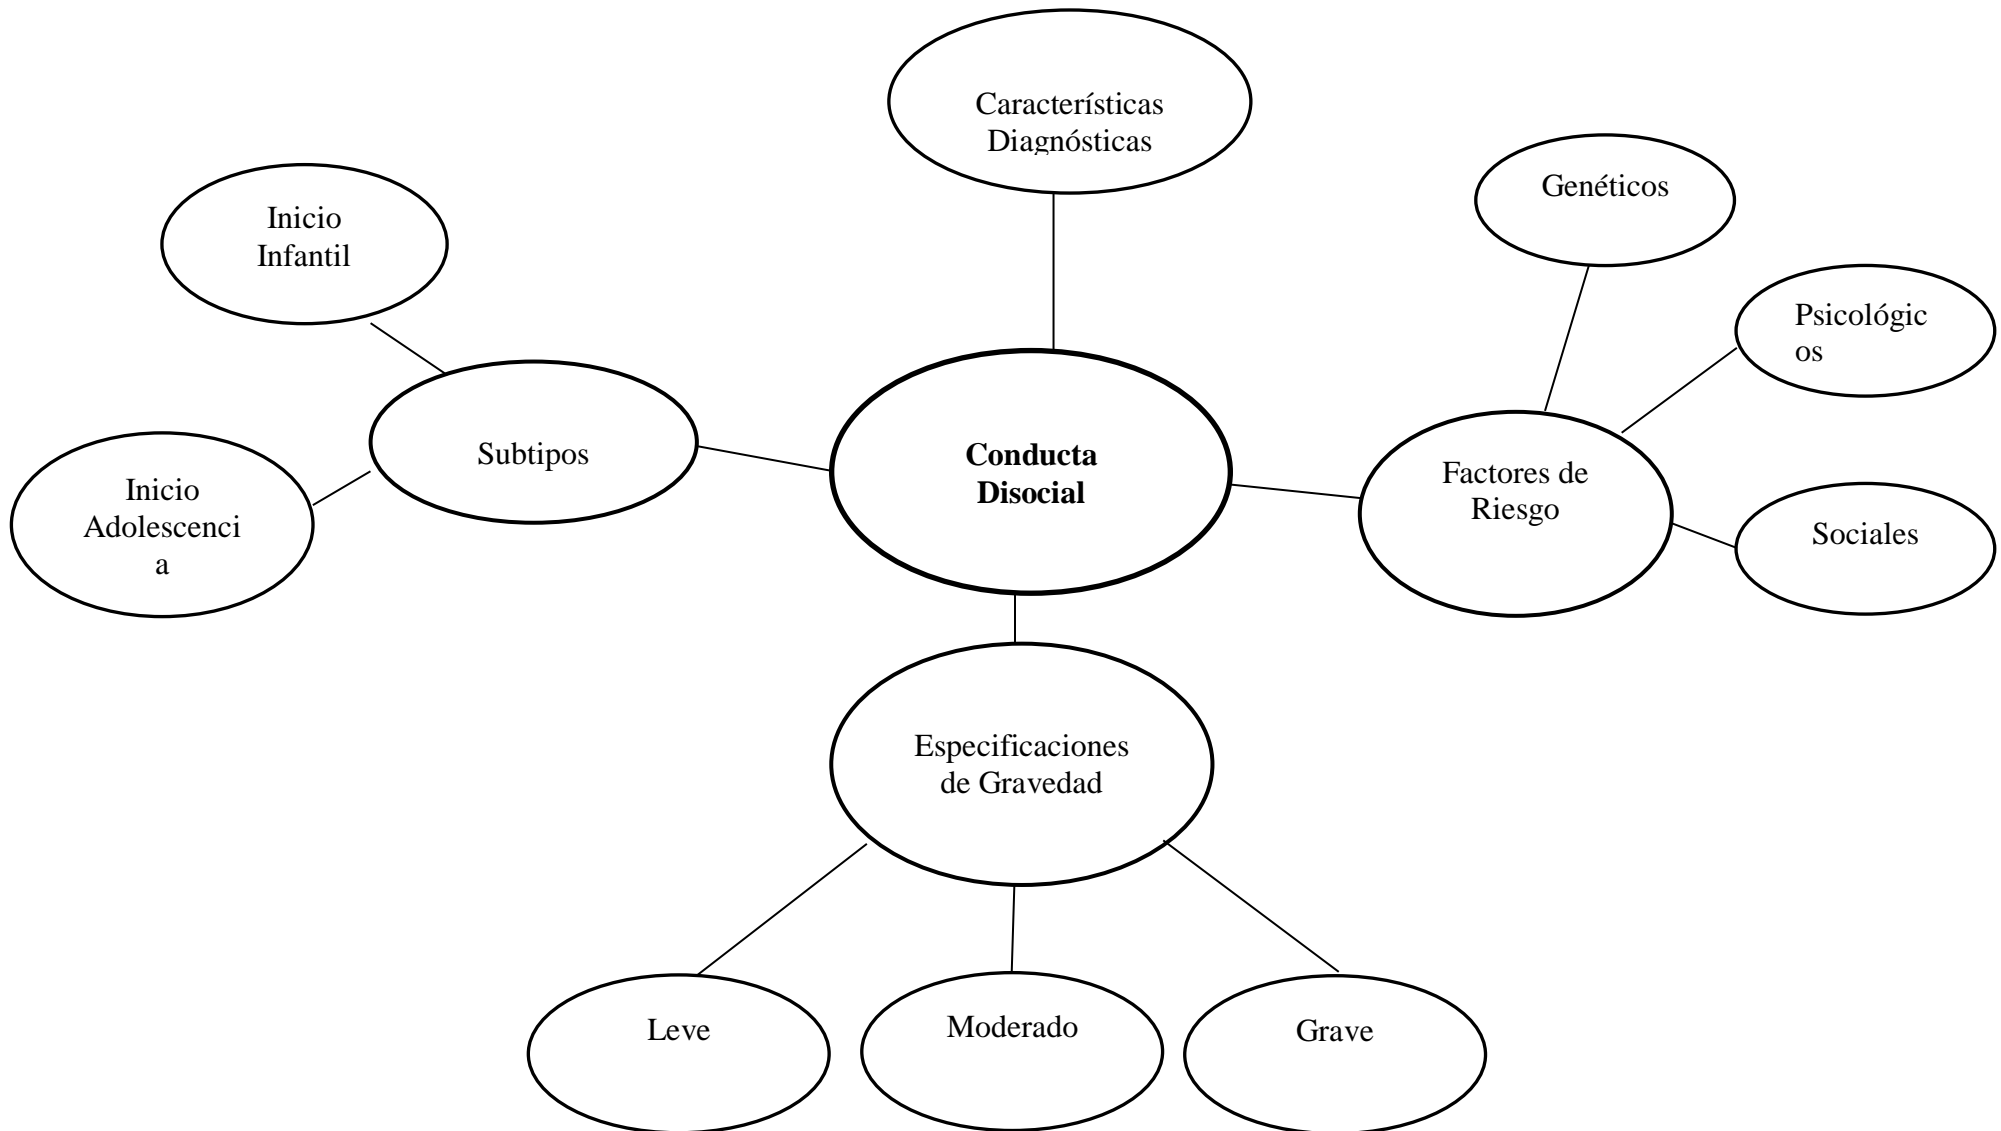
Características Diagnósticas

Inicio Infantil

Genéticos

Psicológicos

Subtipos

Conducta Disocial

Factores de Riesgo

Inicio Adolescencia

Sociales

Especificaciones de Gravedad

Leve

Moderado

Grave